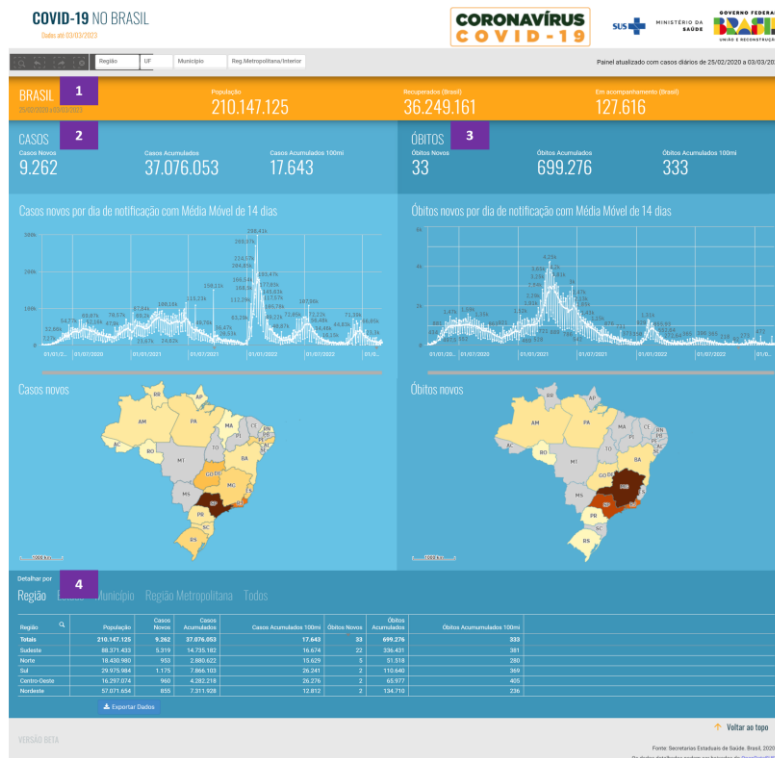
COVID-19 NO BRASIL

Dados até 03/03/2023

CORONAVÍRUS COVID-19

SUS MINISTÉRIO DA SAÚDE

GOVERNO FEDERAL BRASIL UNIÃO E RECONSTRUÇÃO

Região UF Município Reg.Metropolitana/Interior

Painel atualizado com casos diários de 25/02/2020 a 03/03/20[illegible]

BRASIL 1

25/02/2020 a 03/03/2023

População 210.147.125

Recuperados (Brasil) 36.249.161

Em acompanhamento (Brasil) 127.616

CASOS 2

Casos Novos 9.262

Casos Acumulados 37.076.053

Casos Acumulados 100mi 17.643

ÓBITOS 3

Óbitos Novos 33

Óbitos Acumulados 699.276

Óbitos Acumulados 100mi 333

Casos novos por dia de notificação com Média Móvel de 14 dias

Óbitos novos por dia de notificação com Média Móvel de 14 dias

Casos novos

Óbitos novos

Detalhar por 4

Região Estado Município Região Metropolitana Todos

| Região | População | Casos Novos | Casos Acumulados | Casos Acumulados 100mi | Óbitos Novos | Óbitos Acumulados | Óbitos Acumulados 100mi |
|---|---|---|---|---|---|---|---|
| Totais | 210.147.125 | 9.262 | 37.076.053 | 17.643 | 33 | 699.276 | 333 |
| Sudeste | 88.371.433 | 5.319 | 14.735.182 | 16.674 | 22 | 336.431 | 381 |
| Norte | 18.430.980 | 933 | 2.880.622 | 15.629 | 5 | 51.518 | 280 |
| Sul | 29.975.984 | 1.175 | 7.866.103 | 26.241 | 2 | 110.640 | 369 |
| Centro-Oeste | 16.297.074 | 980 | 4.282.218 | 26.276 | 2 | 65.977 | 405 |
| Nordeste | 57.071.654 | 855 | 7.311.928 | 12.812 | 2 | 134.710 | 236 |

Exportar Dados

Voltar ao topo

VERSÃO BETA

Fonte: Secretarias Estaduais de Saúde. Brasil, 2020